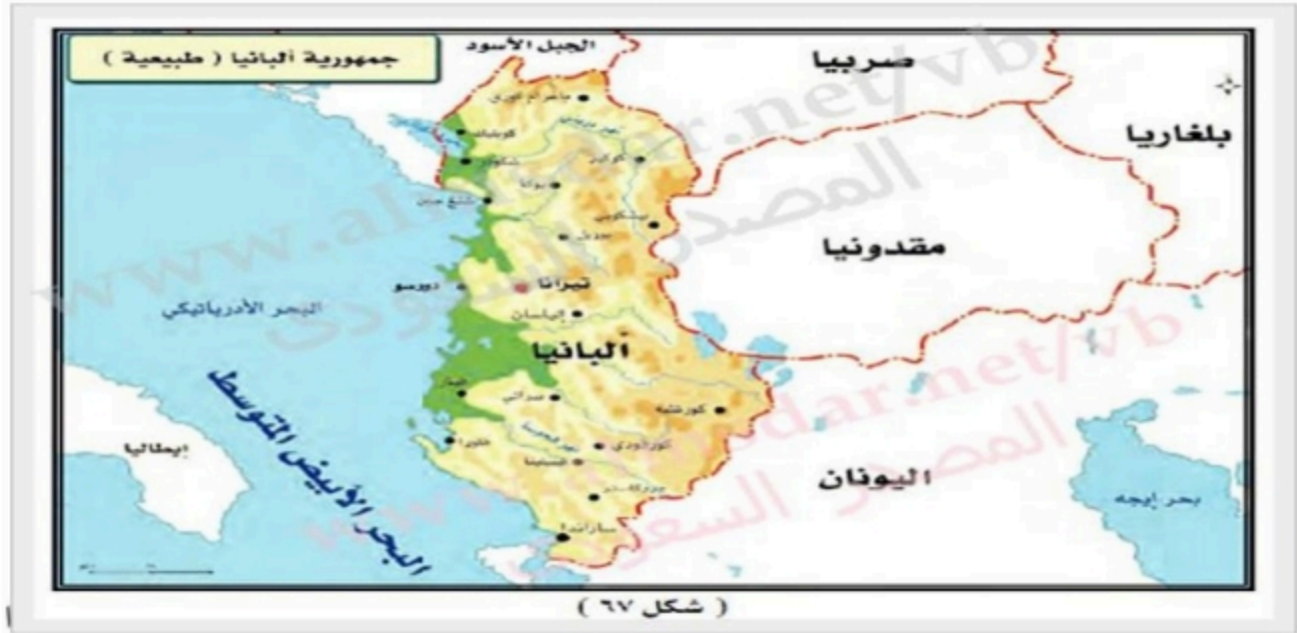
جمهورية ألبانيا ( طبيعية )

الجبل الأسود

صربيا

بلغاريا

مقدونيا

البحر الأدرياتيكي

تيرانا

دوريس

ألبانيا

البحر الأبيض المتوسط

إيطاليا

اليونان

بحر إيجه

كورتشا

ساراندا

www.almasdar.net/vb

المصدر السعودي

( شكل ٦٧ )